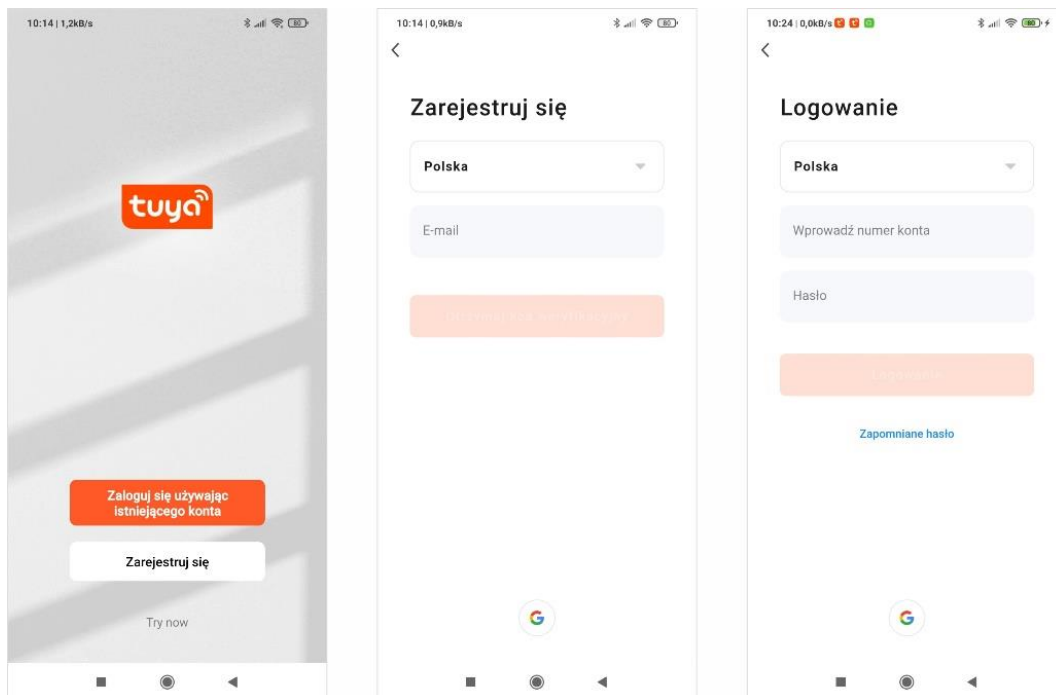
10:14 | 1,2kB/s

80

tuya

Zaloguj się używając istniejącego konta

Zarejestruj się

Try now

10:14 | 0,9kB/s

80

Zarejestruj się

Polska

E-mail

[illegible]

G

10:24 | 0,0kB/s

80

Logowanie

Polska

Wprowadź numer konta

Hasło

Logowanie

Zapomniane hasło

G